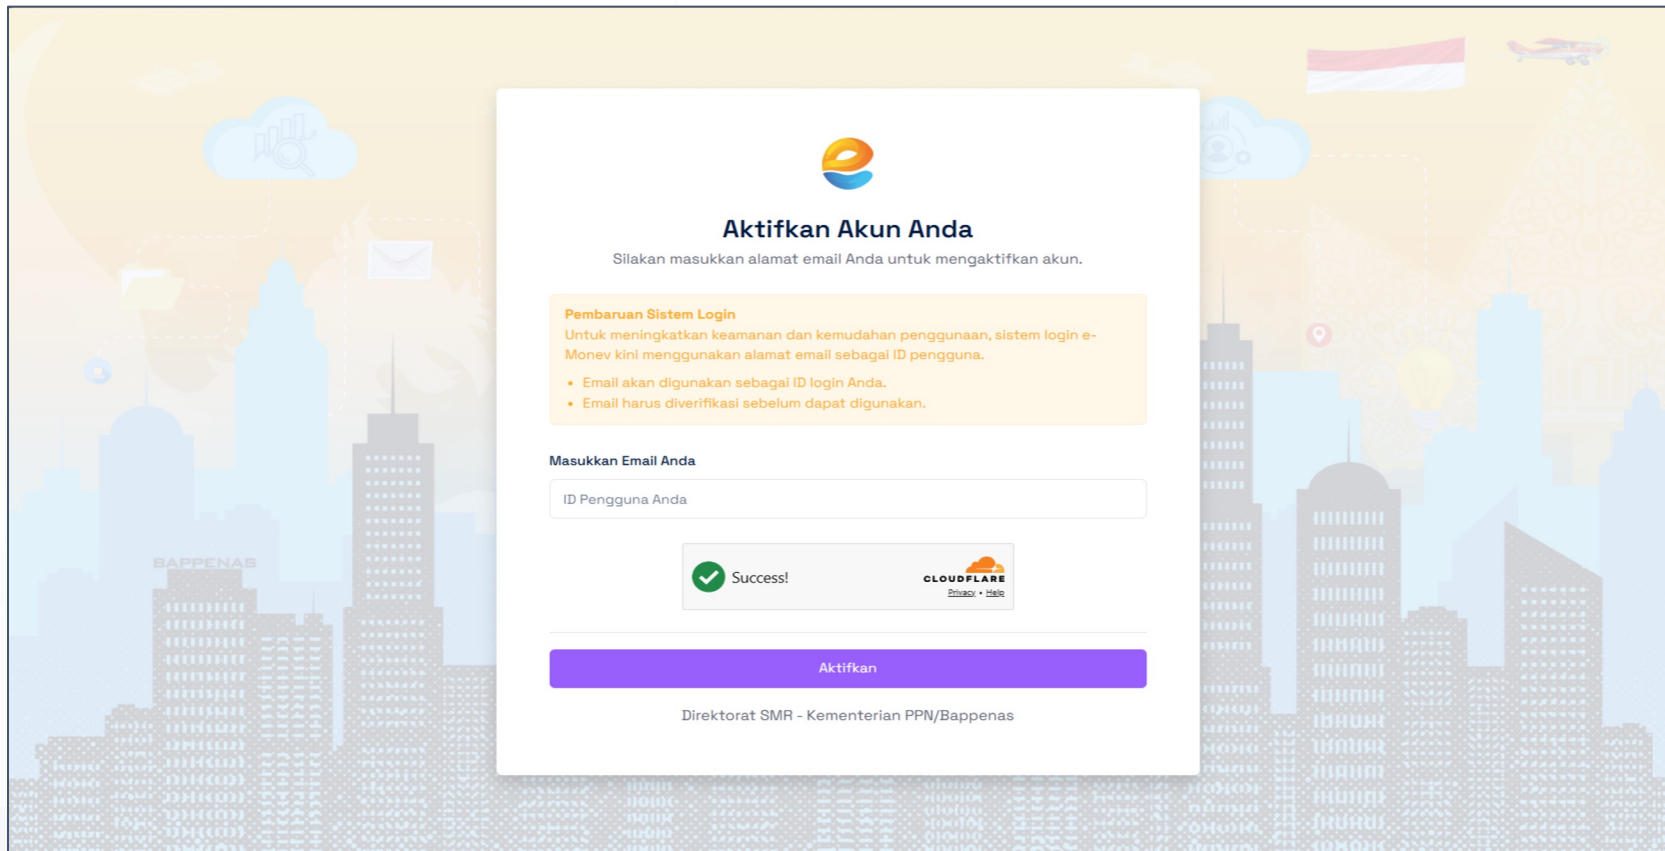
BAPPENAS

Aktifkan Akun Anda

Silakan masukkan alamat email Anda untuk mengaktifkan akun.

Pembaruan Sistem Login
Untuk meningkatkan keamanan dan kemudahan penggunaan, sistem login e-Monev kini menggunakan alamat email sebagai ID pengguna.

- Email akan digunakan sebagai ID login Anda.
- Email harus diverifikasi sebelum dapat digunakan.

Masukkan Email Anda

ID Pengguna Anda

Success!

CLOUDFLARE
Privacy • Help

Aktifkan

Direktorat SMR - Kementerian PPN/Bappenas